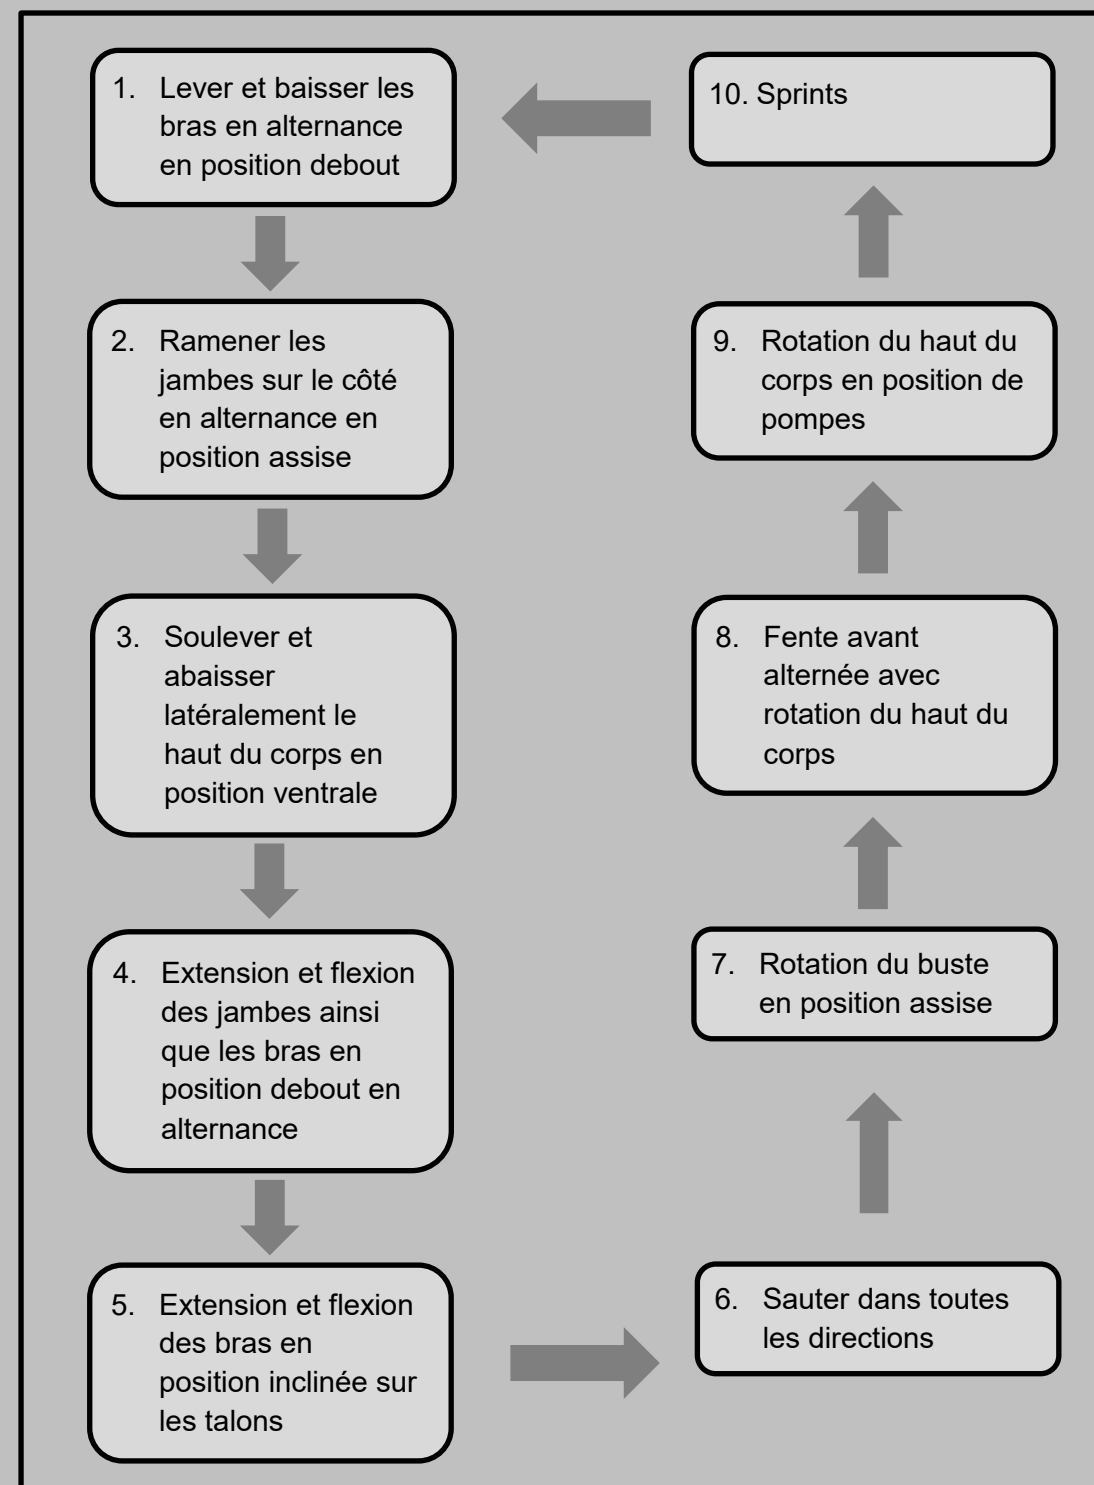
1. Lever et baisser les bras en alternance en position debout

2. Ramener les jambes sur le côté en alternance en position assise

3. Soulever et abaisser latéralement le haut du corps en position ventrale

4. Extension et flexion des jambes ainsi que les bras en position debout en alternance

5. Extension et flexion des bras en position inclinée sur les talons

6. Sauter dans toutes les directions

7. Rotation du buste en position assise

8. Fente avant alternée avec rotation du haut du corps

9. Rotation du haut du corps en position de pompes

10. Sprints